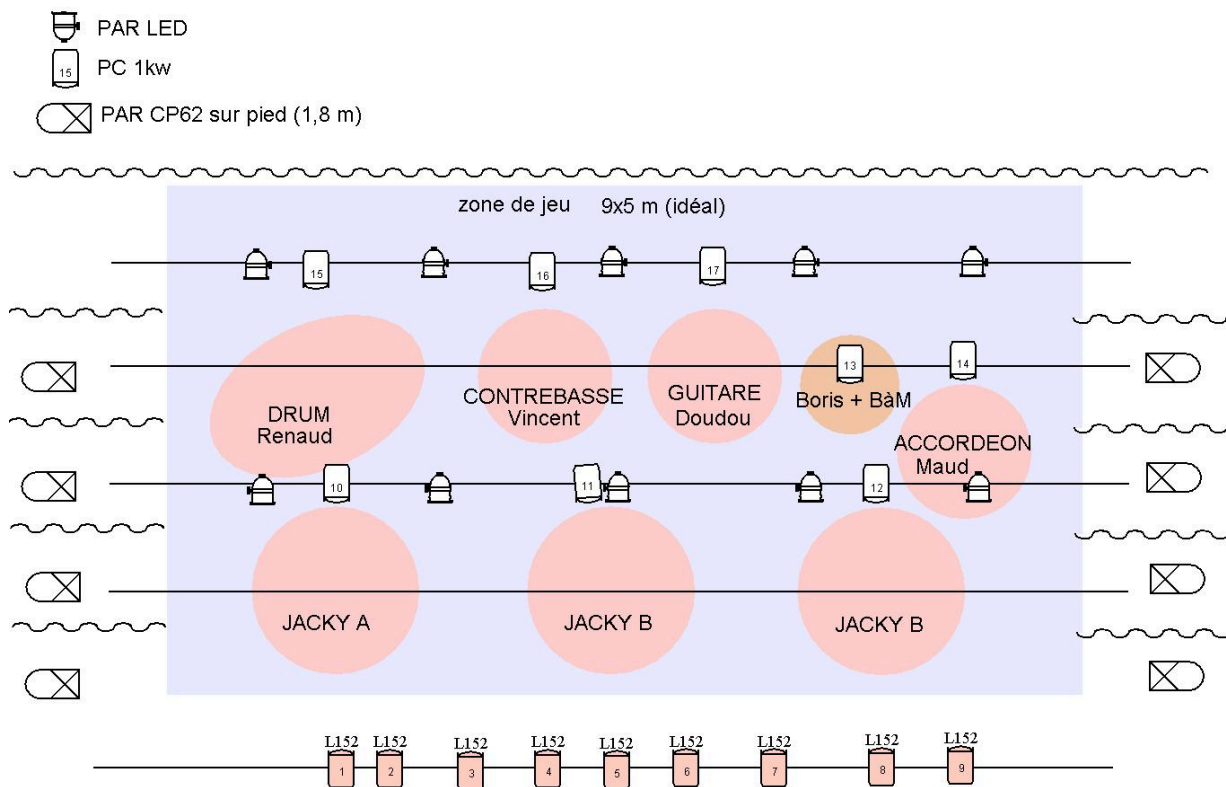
PAR LED

15 PC 1kw

PAR CP62 sur pied (1,8 m)

zone de jeu 9x5 m (idéal)

15 16 17

13 14

DRUM Renaud

CONTREBASSE Vincent

GUITARE Doudou

Boris + BàM

ACCORDEON Maud

10 11 12

JACKY A

JACKY B

JACKY B

L152 L152 L152 L152 L152 L152 L152 L152 L152

1 2 3 4 5 6 7 8 9